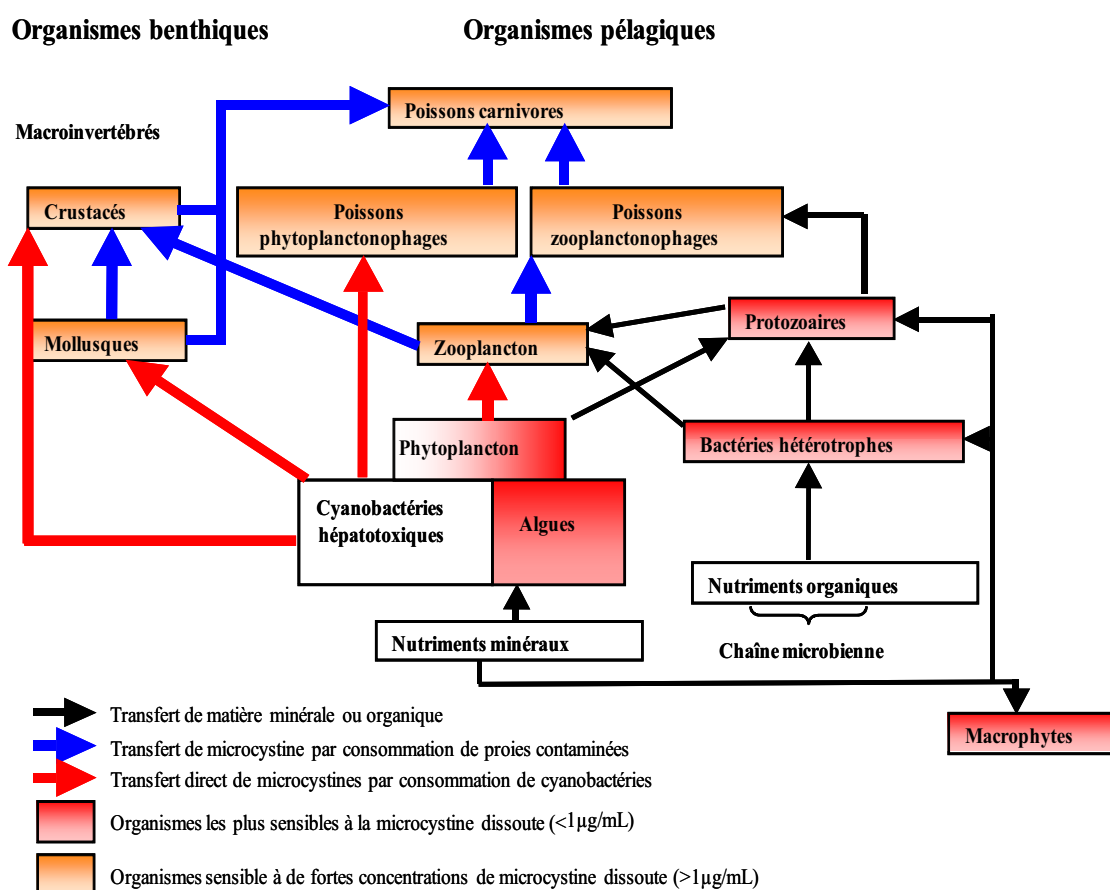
Organismes benthiques

Organismes pélagiques

Macroinvertébrés

Poissons carnivores

Crustacés

Poissons phytoplanctonophages

Poissons zooplanctonophages

Mollusques

Zooplancton

Protozoaires

Phytoplancton

Bactéries hétérotrophes

Cyanobactéries hépatotoxiques

Algues

Nutriments organiques

Nutriments minéraux

Chaîne microbienne

Macrophytes

Transfert de matière minérale ou organique

Transfert de microcystine par consommation de proies contaminées

Transfert direct de microcystines par consommation de cyanobactéries

Organismes les plus sensibles à la microcystine dissoute (<1µg/mL)

Organismes sensible à de fortes concentrations de microcystine dissoute (>1µg/mL)